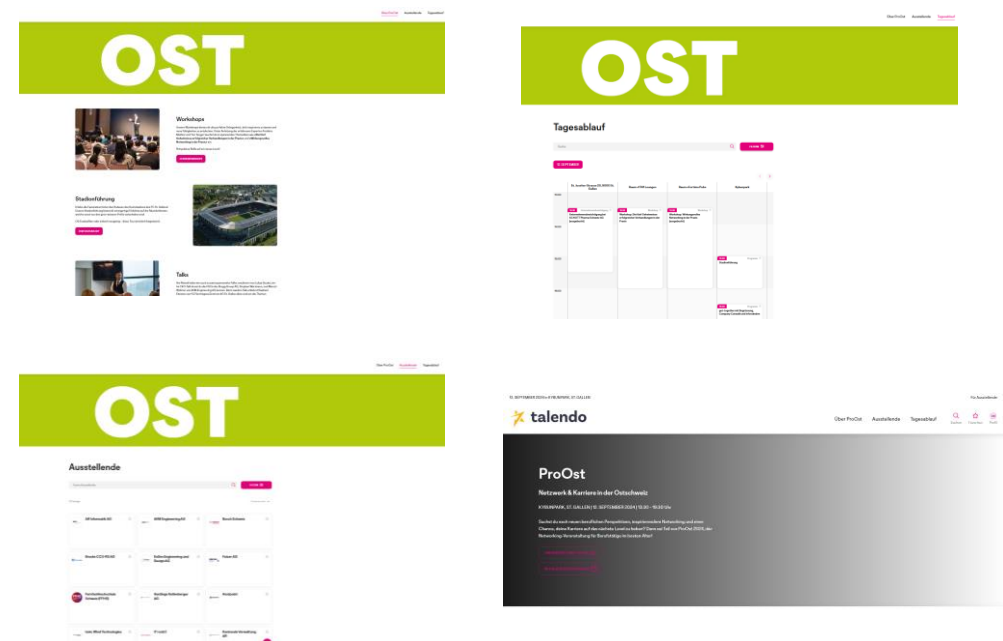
Über ProOst Ausstellende Tagesablauf

OST

Workshops

Stadionführung

Talks

Über ProOst Ausstellende Tagesablauf

OST

Tagesablauf

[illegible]

Über ProOst Ausstellende Tagesablauf

OST

Ausstellende

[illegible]

12. SEPTEMBER 2024 • KYBUNPARK, ST.GALLEN

talendo

Über ProOst Ausstellende Tagesablauf

ProOst

Netzwerk & Karriere in der Ostschweiz

KYBUNPARK, ST. GALLEN | 12. SEPTEMBER 2024 | 13:30 - 18:30 Uhr

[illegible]